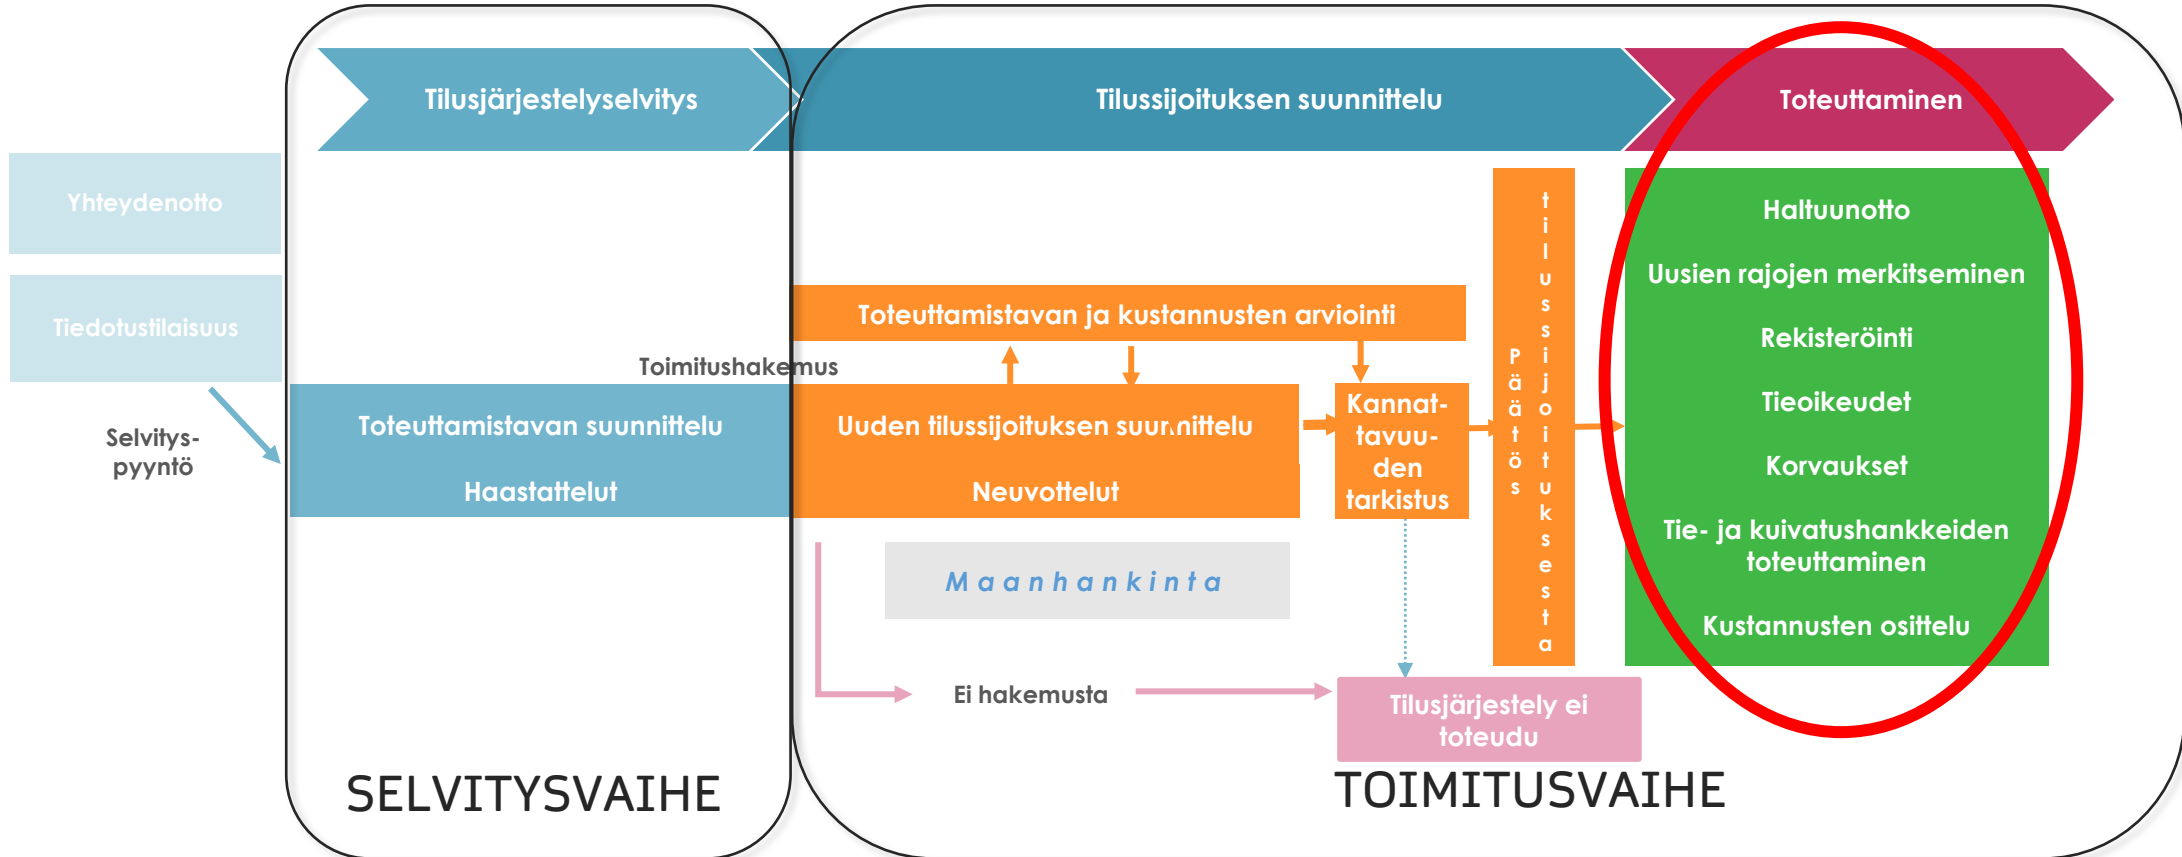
Tilusjärjestelyselvitys

Tilussijoituksen suunnittelu

Toteuttaminen

Yhteydenotto

Tiedotustilaisuus

Selvityspyyntö

Toimitushakemus

Toteuttamistavan suunnittelu

Haastattelut

Toteuttamistavan ja kustannusten arviointi

Uuden tilussijoituksen suunnittelu

Neuvottelut

Kannattavuuden tarkistus

Päätös tilussijoituksesta

Haltuunotto

Uusien rajojen merkitseminen

Rekisteröinti

Tieoikeudet

Korvaukset

Tie- ja kuivatushankkeiden toteuttaminen

Kustannusten osittelu

Maanhankinta

Ei hakemusta

Tilusjärjestely ei toteudu

SELVITYSVAIHE

TOIMITUSVAIHE